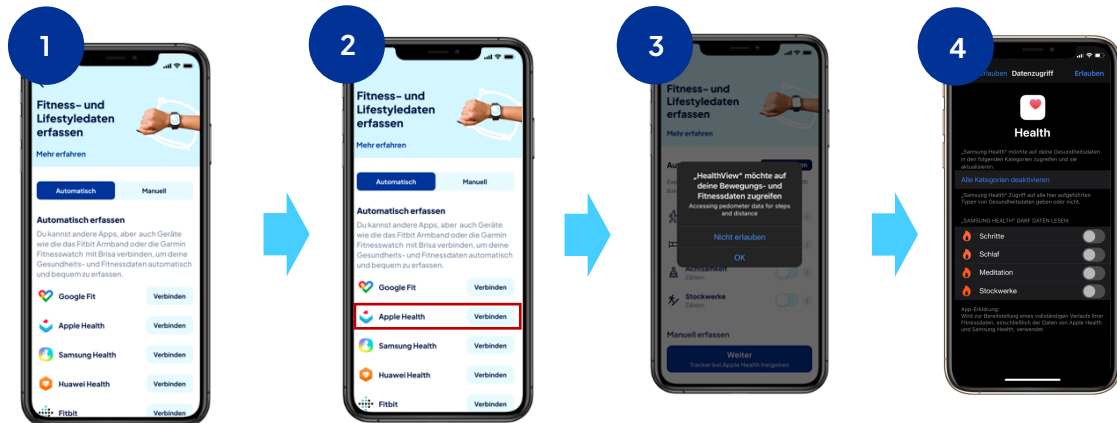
1

Fitness- und Lifestyledaten erfassen

Mehr erfahren

Automatisch | Manuell

Automatisch erfassen

Du kannst andere Apps, aber auch Geräte wie die das Fitbit Armband oder die Garmin Fitnesswatch mit Brisa verbinden, um deine Gesundheits- und Fitnessdaten automatisch und bequem zu erfassen.

Google Fit Verbinden
Apple Health Verbinden
Samsung Health Verbinden
Huawei Health Verbinden
Fitbit Verbinden

2

Fitness- und Lifestyledaten erfassen

Mehr erfahren

Automatisch | Manuell

Automatisch erfassen

Du kannst andere Apps, aber auch Geräte wie die das Fitbit Armband oder die Garmin Fitnesswatch mit Brisa verbinden, um deine Gesundheits- und Fitnessdaten automatisch und bequem zu erfassen.

Google Fit Verbinden
Apple Health Verbinden
Samsung Health Verbinden
Huawei Health Verbinden
Fitbit Verbinden

3

Fitness- und Lifestyledaten erfassen

Mehr erfahren

„HealthView" möchte auf deine Bewegungs- und Fitnessdaten zugreifen
Accessing pedometer data for steps and distance

Nicht erlauben
OK

Aktivzeit
Zählen
Stockwerke
Zählen

Manuell erfassen

Weiter
Tracker bei Apple Health freigeben

4

Erlauben Datenzugriff Erlauben

Health

„Samsung Health" möchte auf deine Gesundheitsdaten in den folgenden Kategorien zugreifen und sie aktualisieren.

Alle Kategorien deaktivieren

„Samsung Health" Zugriff auf alle hier aufgeführten Typen von Gesundheitsdaten geben oder nicht.

„SAMSUNG HEALTH" DARF DATEN LESEN:

Schritte
Schlaf
Meditation
Stockwerke

App-Erklärung:
Wird zur Bereitstellung eines vollständigen Verlaufs Ihrer Fitnessdaten, einschließlich der Daten von Apple Health und Samsung Health, verwendet.